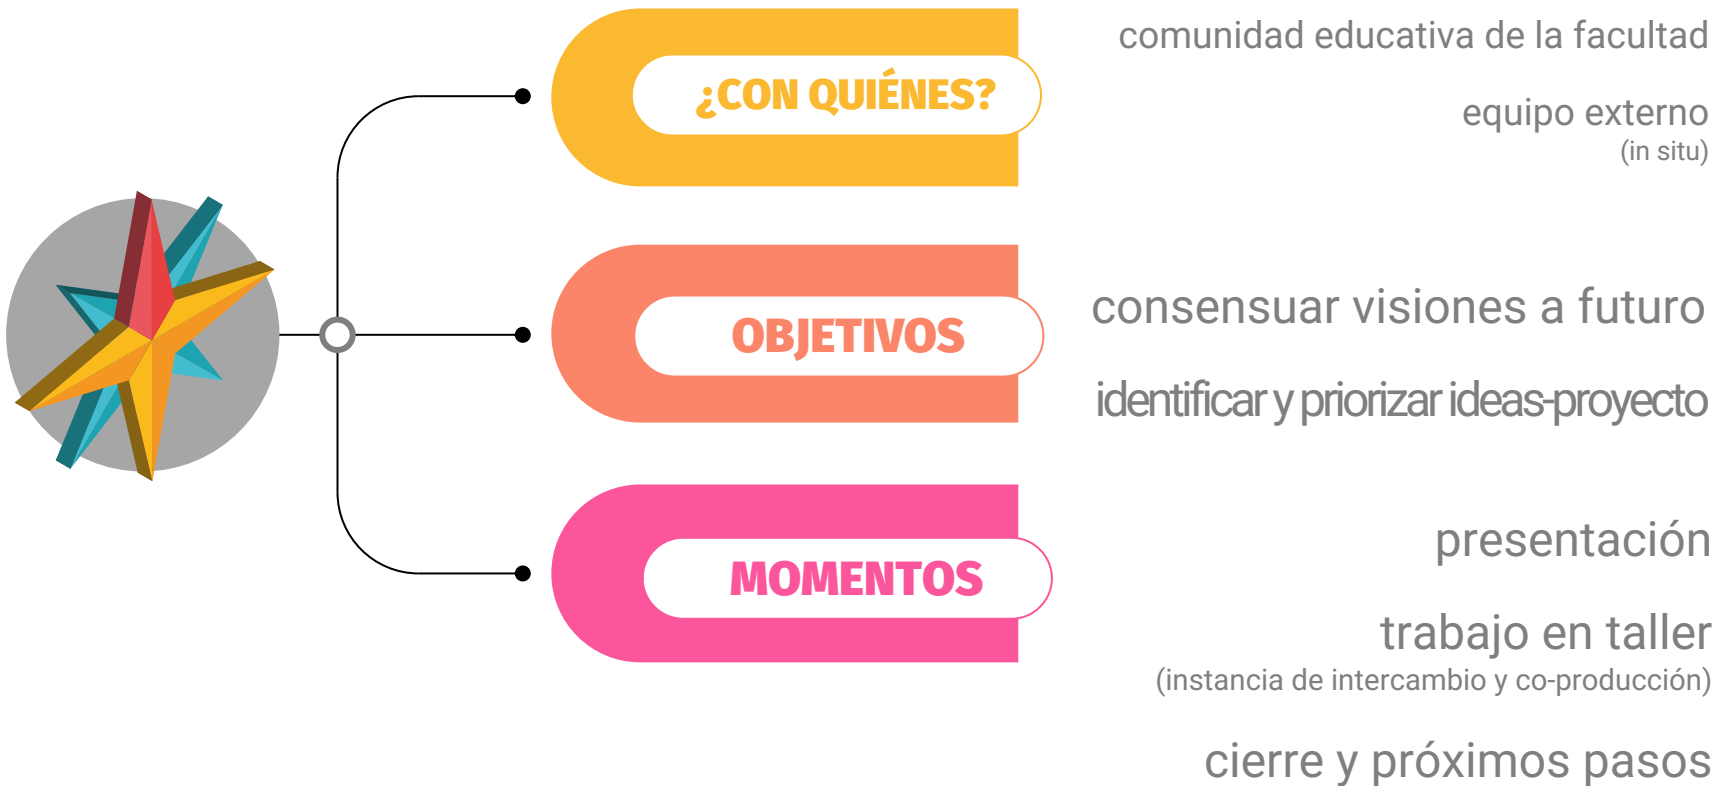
¿CON QUIÉNES?

comunidad educativa de la facultad

equipo externo
(in situ)

OBJETIVOS

consensuar visiones a futuro

identificar y priorizar ideas-proyecto

MOMENTOS

presentación

trabajo en taller
(instancia de intercambio y co-producción)

cierre y próximos pasos